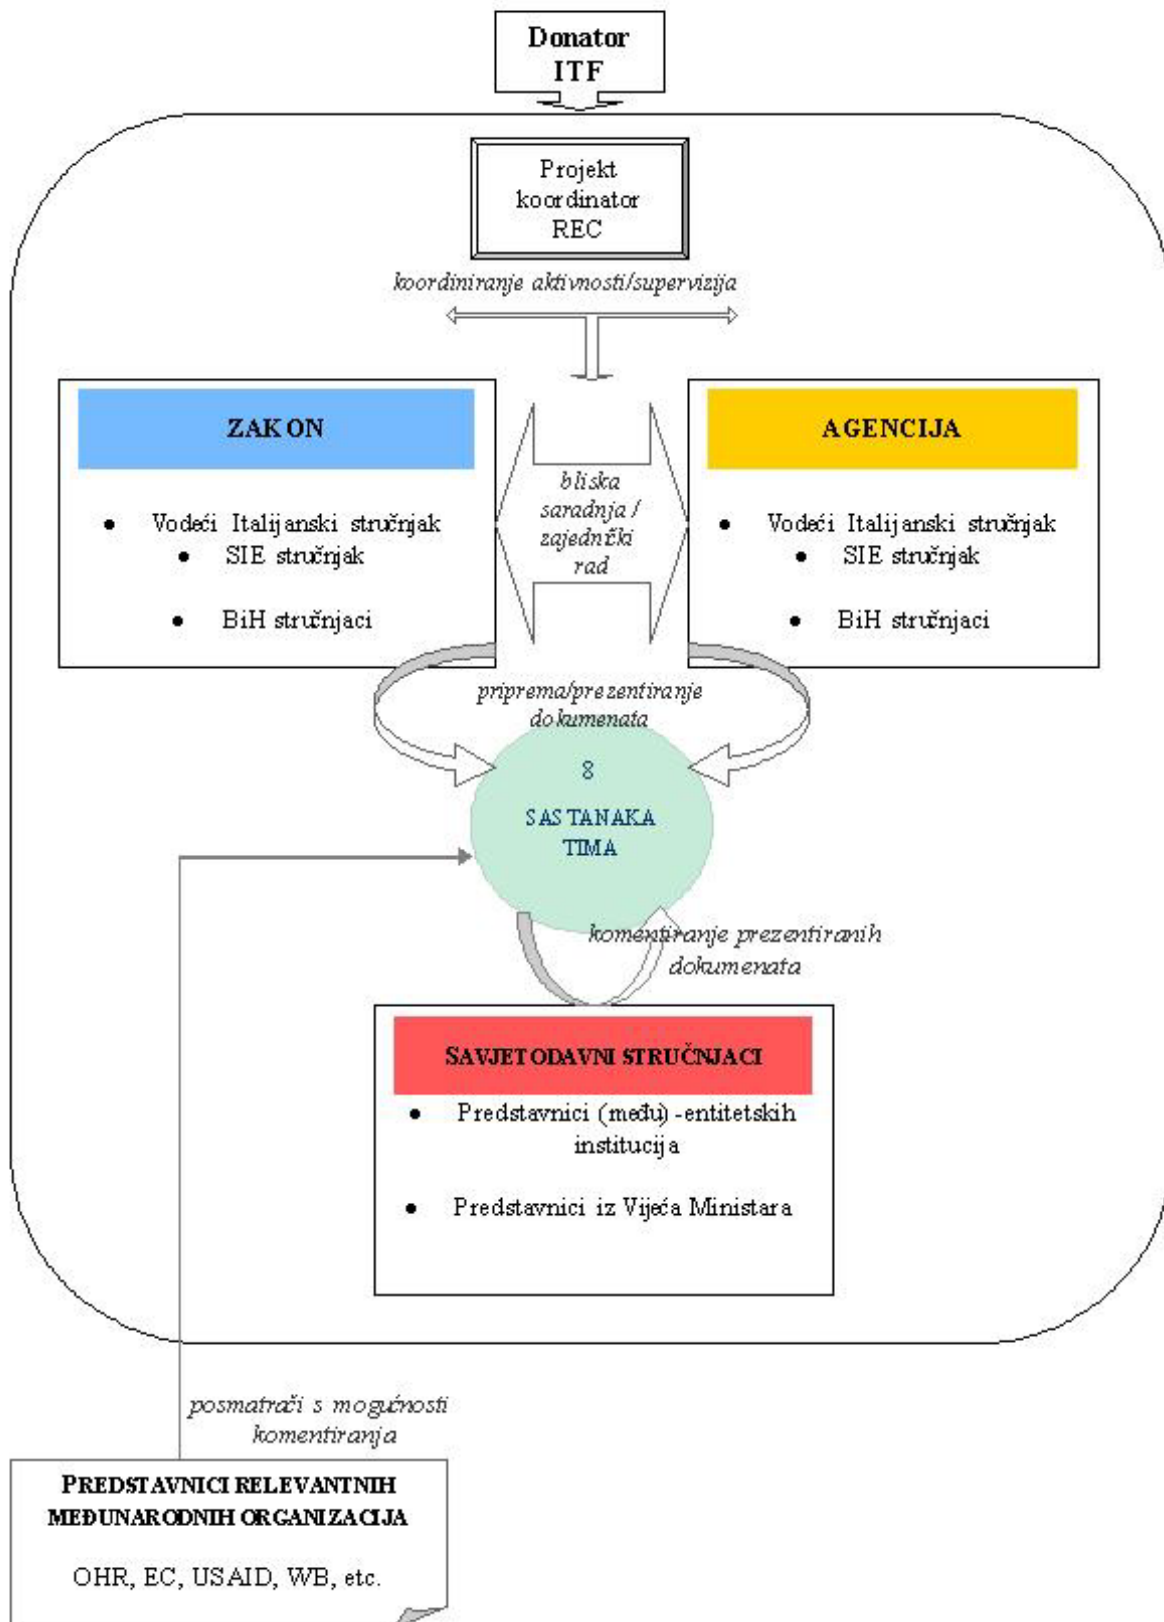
Donator
ITF

Projekt
koordinator
REC

koordiniranje aktivnosti/supervizija

ZAKON

- Vodeći Italijanski stručnjak
- SIE stručnjak
- BiH struñjaci

bliska saradnja / zajednički rad

AGENCIJA

- Vodeći Italijanski stručnjak
- SIE stručnjak
- BiH struñjaci

priprema/prezentiranje dokumenata

8
SASTANAKA
TIMA

komentiranje prezentiranih dokumenata

SAVJETODAVNI STRUČNJACI

- Predstavnici (među)-entitetskih institucija
- Predstavnici iz Vijeća Ministara

posmatrači s mogućnosti komentiranja

PREDSTAVNICI RELEVANTNIH MEĐUNARODNIH ORGANIZACIJA

OHR, EC, USAID, WB, etc.